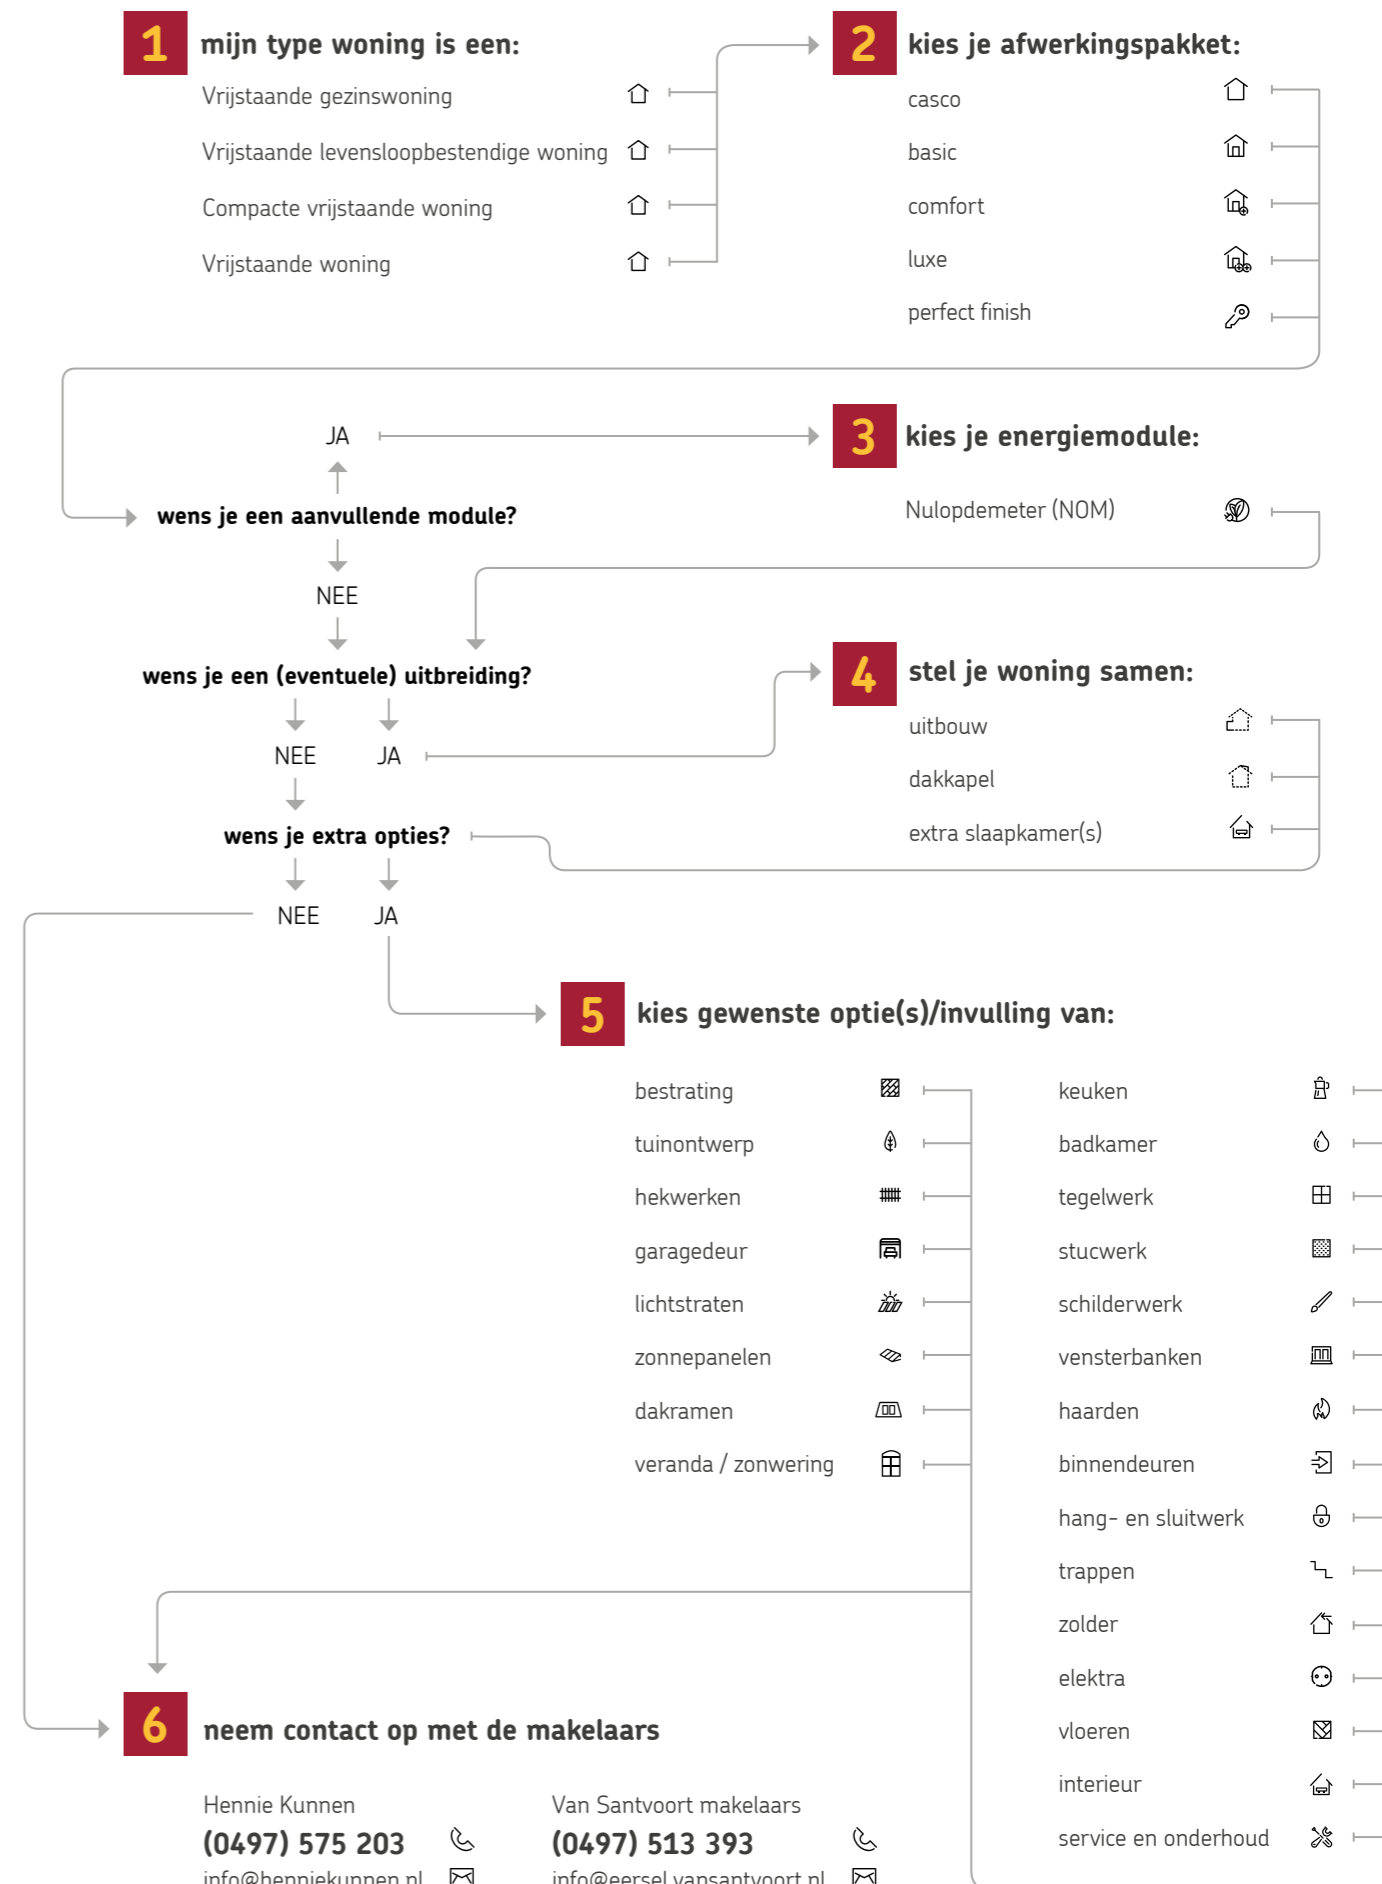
1 mijn type woning is een:
Vrijstaande gezinswoning
Vrijstaande levensloopbestendige woning
Compacte vrijstaande woning
Vrijstaande woning

2 kies je afwerkingspakket:
casco
basic
comfort
luxe
perfect finish

JA
wens je een aanvullende module?
NEE

3 kies je energiemodule:
Nulopdemeter (NOM)

wens je een (eventuele) uitbreiding?
NEE JA

4 stel je woning samen:
uitbouw
dakkapel
extra slaapkamer(s)

wens je extra opties?
NEE JA

5 kies gewenste optie(s)/invulling van:
bestrating
tuinontwerp
hekwerken
garagedeur
lichtstraten
zonnepanelen
dakramen
veranda / zonwering

keuken
badkamer
tegelwerk
stucwerk
schilderwerk
vensterbanken
haarden
binnendeuren
hang- en sluitwerk
trappen
zolder
elektra
vloeren
interieur
service en onderhoud

6 neem contact op met de makelaars
Hennie Kunnen
(0497) 575 203
info@henniekunnen.nl

Van Santvoort makelaars
(0497) 513 393
info@eersel.vansantvoort.nl